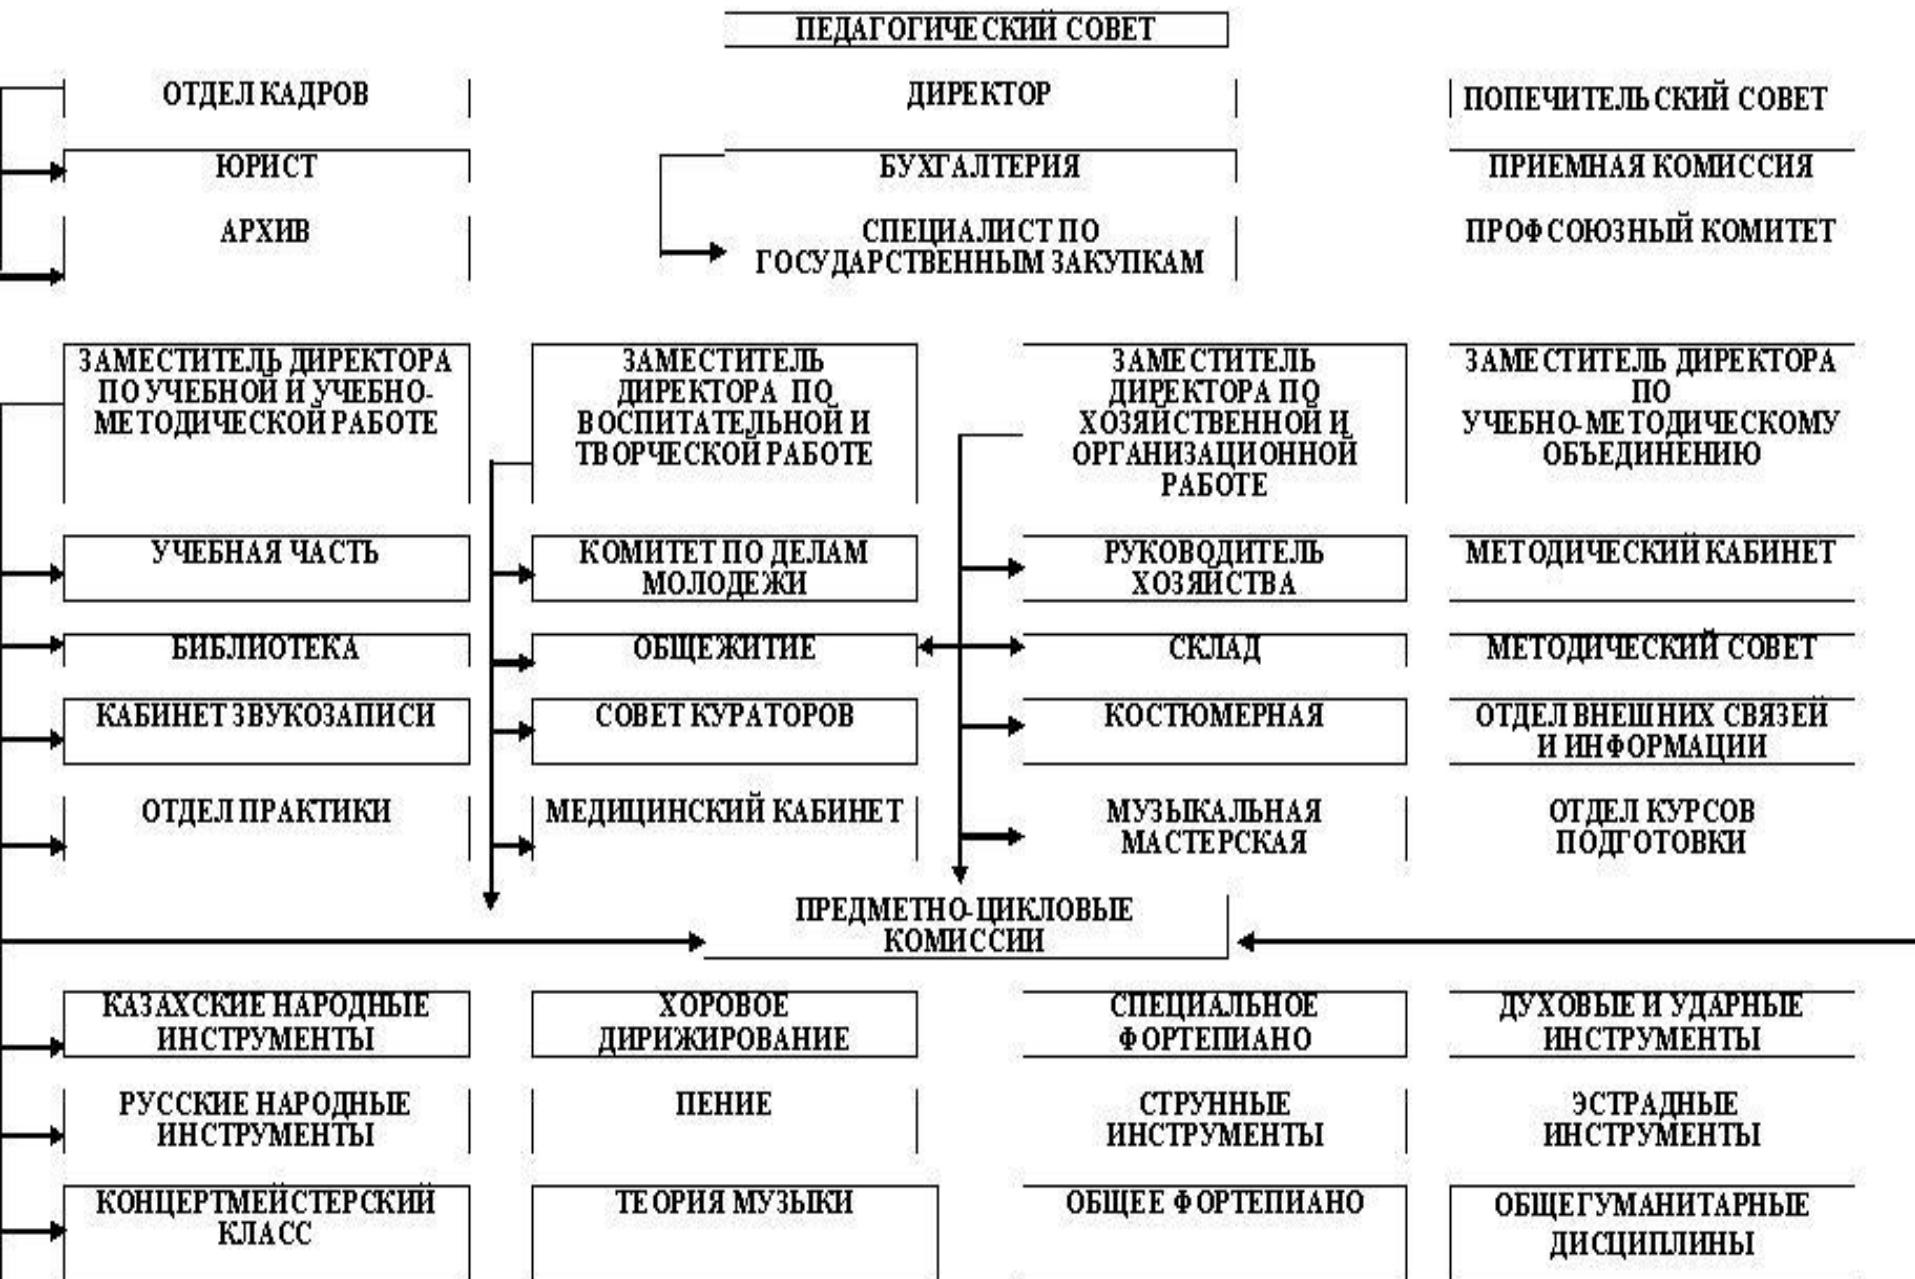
ПЕДАГОГИЧЕСКИЙ СОВЕТ

ОТДЕЛ КАДРОВ

ДИРЕКТОР

ПОПЕЧИТЕЛЬСКИЙ СОВЕТ

ЮРИСТ

БУХГАЛТЕРИЯ

ПРИЕМНАЯ КОМИССИЯ

АРХИВ

СПЕЦИАЛИСТ ПО ГОСУДАРСТВЕННЫМ ЗАКУПКАМ

ПРОФСОЮЗНЫЙ КОМИТЕТ

ЗАМЕСТИТЕЛЬ ДИРЕКТОРА ПО УЧЕБНОЙ И УЧЕБНО-МЕТОДИЧЕСКОЙ РАБОТЕ

ЗАМЕСТИТЕЛЬ ДИРЕКТОРА ПО ВОСПИТАТЕЛЬНОЙ И ТВОРЧЕСКОЙ РАБОТЕ

ЗАМЕСТИТЕЛЬ ДИРЕКТОРА ПО ХОЗЯЙСТВЕННОЙ И ОРГАНИЗАЦИОННОЙ РАБОТЕ

ЗАМЕСТИТЕЛЬ ДИРЕКТОРА ПО УЧЕБНО-МЕТОДИЧЕСКОМУ ОБЪЕДИНЕНИЮ

УЧЕБНАЯ ЧАСТЬ

КОМИТЕТ ПО ДЕЛАМ МОЛОДЕЖИ

РУКОВОДИТЕЛЬ ХОЗЯЙСТВА

МЕТОДИЧЕСКИЙ КАБИНЕТ

БИБЛИОТЕКА

ОБЩЕЖИТИЕ

СКЛАД

МЕТОДИЧЕСКИЙ СОВЕТ

КАБИНЕТ ЗВУКОЗАПИСИ

СОВЕТ КУРАТОРОВ

КОСТЮМЕРНАЯ

ОТДЕЛ ВНЕШНИХ СВЯЗЕЙ И ИНФОРМАЦИИ

ОТДЕЛ ПРАКТИКИ

МЕДИЦИНСКИЙ КАБИНЕТ

МУЗЫКАЛЬНАЯ МАСТЕРСКАЯ

ОТДЕЛ КУРСОВ ПОДГОТОВКИ

ПРЕДМЕТНО-ЦИКЛОВЫЕ КОМИССИИ

КАЗАХСКИЕ НАРОДНЫЕ ИНСТРУМЕНТЫ

ХОРОВОЕ ДИРИЖИРОВАНИЕ

СПЕЦИАЛЬНОЕ ФОРТЕПИАНО

ДУХОВЫЕ И УДАРНЫЕ ИНСТРУМЕНТЫ

РУССКИЕ НАРОДНЫЕ ИНСТРУМЕНТЫ

ПЕНИЕ

СТРУННЫЕ ИНСТРУМЕНТЫ

ЭСТРАДНЫЕ ИНСТРУМЕНТЫ

КОНЦЕРТМЕЙСТЕРСКИЙ КЛАСС

ТЕОРИЯ МУЗЫКИ

ОБЩЕЕ ФОРТЕПИАНО

ОБЩЕГУМАНИТАРНЫЕ ДИСЦИПЛИНЫ